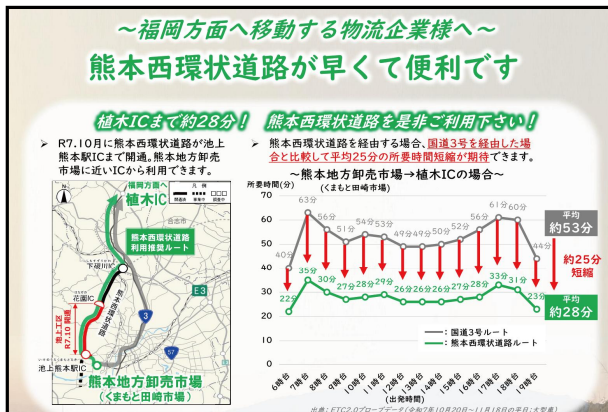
～福岡方面へ移動する物流企業様へ～
熊本西環状道路が早くて便利です

植木ICまで約28分！ 熊本西環状道路を是非ご利用下さい！

R7.10月に熊本西環状道路が池上熊本駅ICまで開通。熊本地方卸売市場に近いICから利用できます。

福岡方面へ
植木IC
凡例
熊本西環状道路利用推奨ルート
下硯川IC
花園IC
E3
3
57
池上工区 R7.10開通
池上熊本駅IC
熊本地方卸売市場
（くまもと田崎市場）

熊本西環状道路を経由する場合、国道3号を経由した場合と比較して平均25分の所要時間短縮が期待できます。

～熊本地方卸売市場→植木ICの場合～
所要時間(分)
平均約53分
約25分短縮
平均約28分

| | 6時台 | 7時台 | 8時台 | 9時台 | 10時台 | 11時台 | 12時台 | 13時台 | 14時台 | 15時台 | 16時台 | 17時台 | 18時台 | 19時台 |
|---|---|---|---|---|---|---|---|---|---|---|---|---|---|---|
| 国道3号ルート | 40 | 63 | 56 | 51 | 54 | 53 | 49 | 49 | 50 | 52 | 56 | 61 | 60 | 44 |
| 熊本西環状道路ルート | 22 | 35 | 30 | 27 | 28 | 29 | 26 | 26 | 26 | 27 | 28 | 33 | 31 | 23 |

(出発時間)
国道3号ルート
熊本西環状道路ルート

出典：ETC2.0プローブデータ（令和7年10月20日～11月18日の平日：大型車）